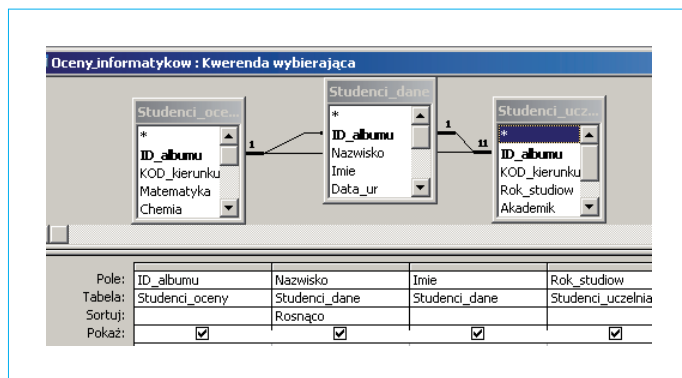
Oceny_informatykow : Kwerenda wybierająca

Studenci_oce...
*
ID_albumu
KOD_kierunku
Matematyka
Chemia

Studenci_dane
*
ID_albumu
Nazwisko
Imie
Data_ur

Studenci_ucz...
*
ID_albumu
KOD_kierunku
Rok_studiow
Akademik

1
1
1
1

| | | | | |
|---|---|---|---|---|
| Pole: | ID_albumu | Nazwisko | Imie | Rok_studiow |
| Tabela: | Studenci_oceny | Studenci_dane | Studenci_dane | Studenci_uczelnia |
| Sortuj: | | Rosnąco | | |
| Pokaż: | ☑ | ☑ | ☑ | ☑ |